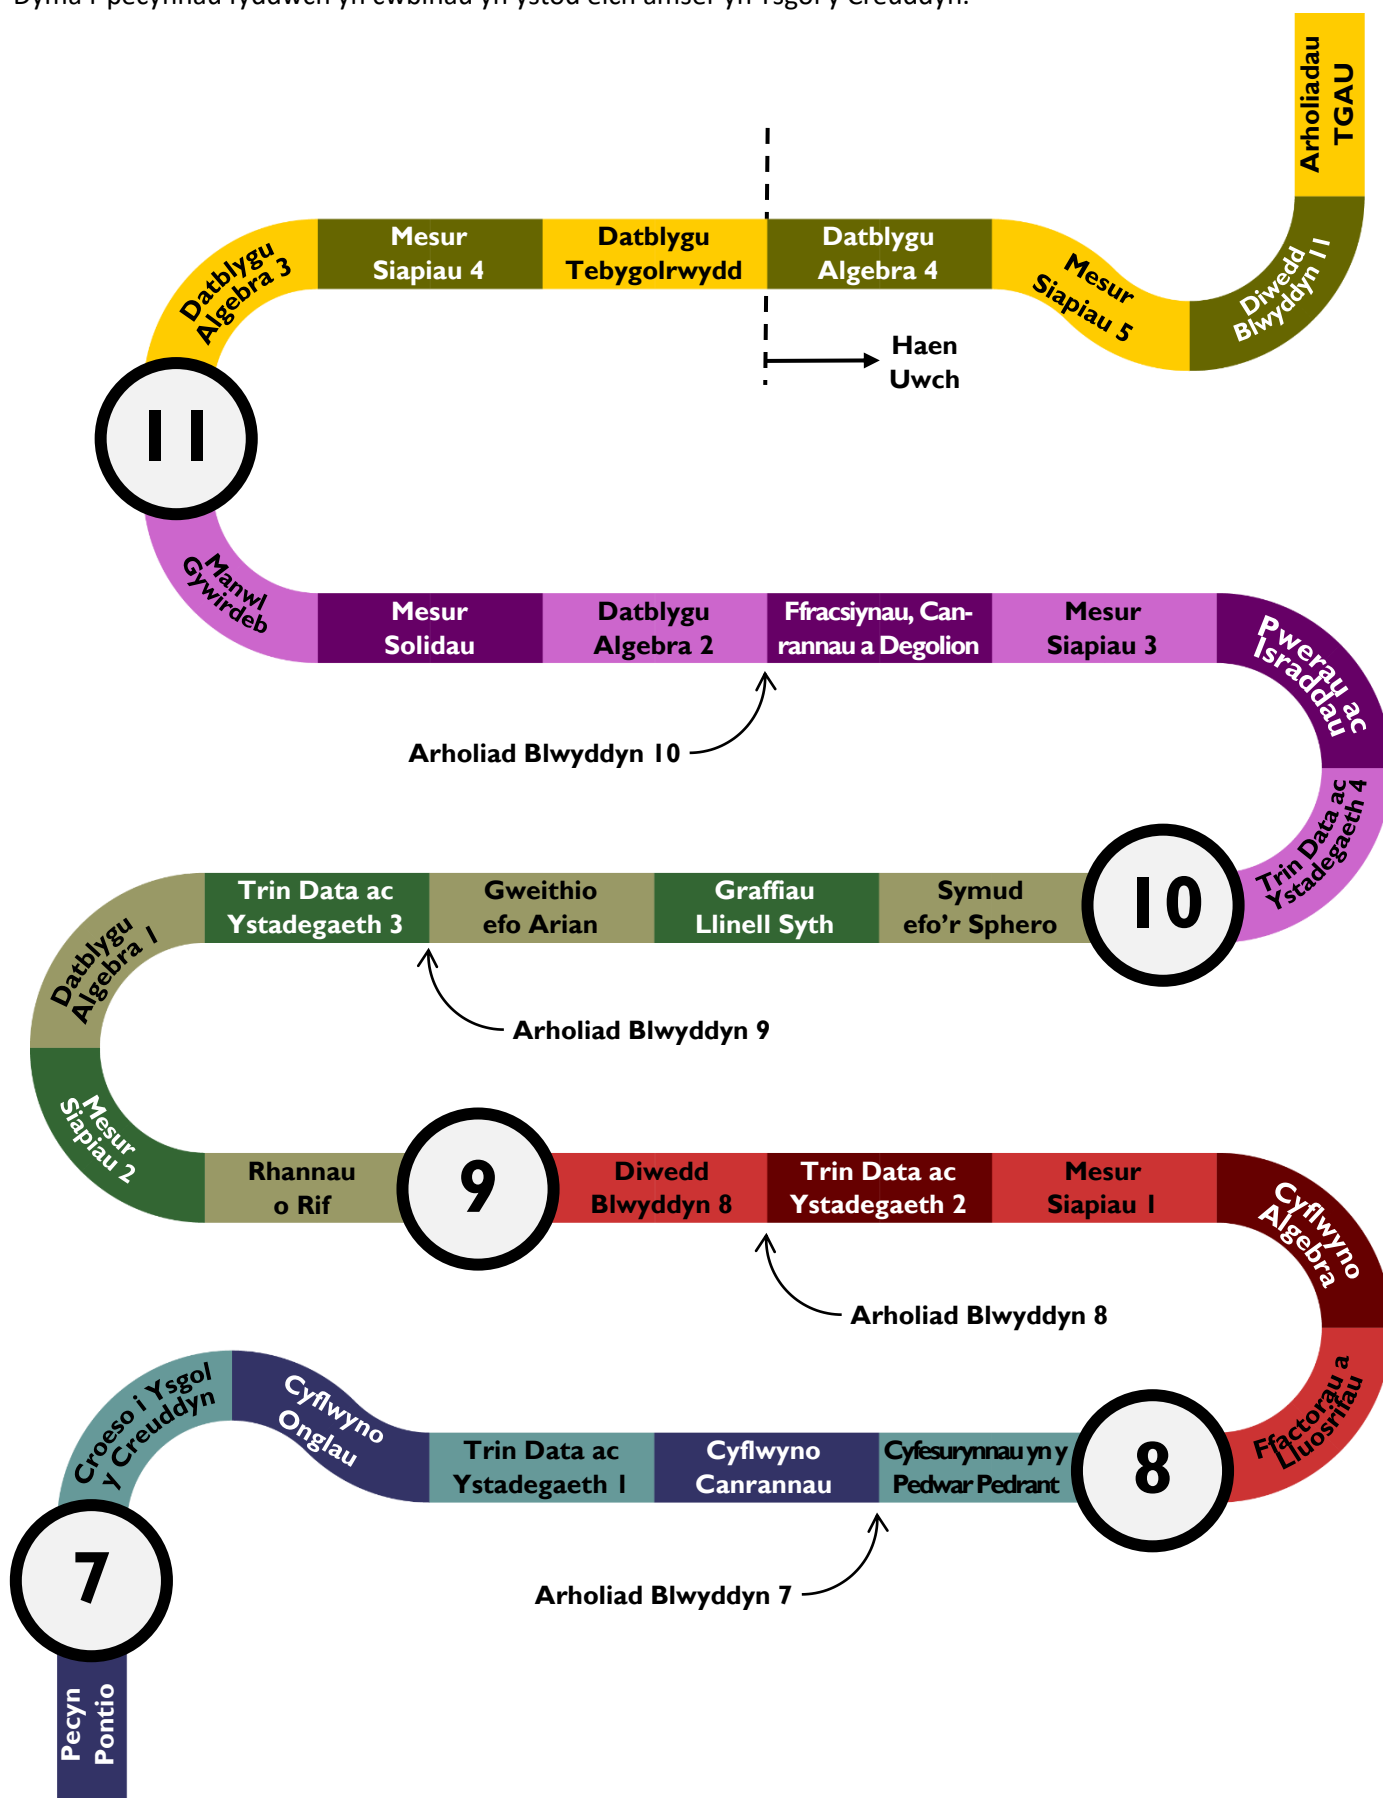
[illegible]

Arholiadau TGAU

Datblygu Algebra 3

Mesur Siapiau 4

Datblygu Tebygolrwydd

Datblygu Algebra 4

Mesur Siapiau 5

Diwedd Blwyddyn 11

Haen Uwch

11

Manwl Gywirdeb

Mesur Solidau

Datblygu Algebra 2

Ffracsiynau, Canrannau a Degolion

Mesur Siapiau 3

Pwerau ac Israddau

Arholiad Blwyddyn 10

Trin Data ac Ystadegaeth 4

10

Datblygu Algebra 1

Trin Data ac Ystadegaeth 3

Gweithio efo Arian

Graffiau Llinell Syth

Symud efo'r Sphero

Arholiad Blwyddyn 9

Mesur Siapiau 2

Rhannau o Rif

9

Diwedd Blwyddyn 8

Trin Data ac Ystadegaeth 2

Mesur Siapiau 1

Cyflwyno Algebra

Arholiad Blwyddyn 8

Croeso i Ysgol y Creuddyn

Cyflwyno Onglau

Trin Data ac Ystadegaeth 1

Cyflwyno Canrannau

Cyfesurynnau yn y Pedwar Pedrant

8

Ffactorau a Lluosrifau

7

Arholiad Blwyddyn 7

Pecyn Pontio